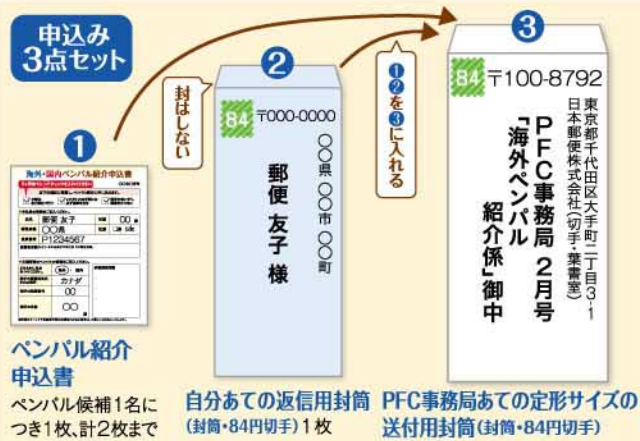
申込み
3点セット

1

海外・国内ペンパル紹介申込書

郵便 太子
〇〇県
P1234567
カナダ
〇〇

ペンパル紹介申込書
ペンパル候補1名につき1枚、計2枚まで

封はしない

2

84 〒000-0000
〇〇県 〇〇市 〇〇町
郵便 友子 様

自分あての返信用封筒(封筒・84円切手)1枚

1 2 を 3 に入れる

3

84 〒100-8792
東京都千代田区大手町二丁目3-1
日本郵便株式会社(切手・葉書室)
PFC事務局 2月号
「海外ペンパル紹介係」御中

PFC事務局あての定形サイズの送付用封筒(封筒・84円切手)